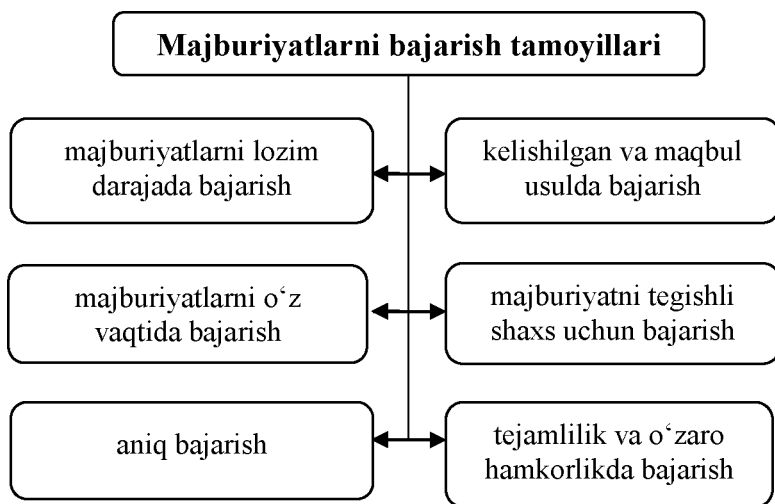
Majburiyatlarni bajarish tamoyillari

majburiyatlarni lozim darajada bajarish

kelishilgan va maqbul usulda bajarish

majburiyatlarni o‘z vaqtida bajarish

majburiyatni tegishli shaxs uchun bajarish

aniq bajarish

tejamlilik va o‘zaro hamkorlikda bajarish